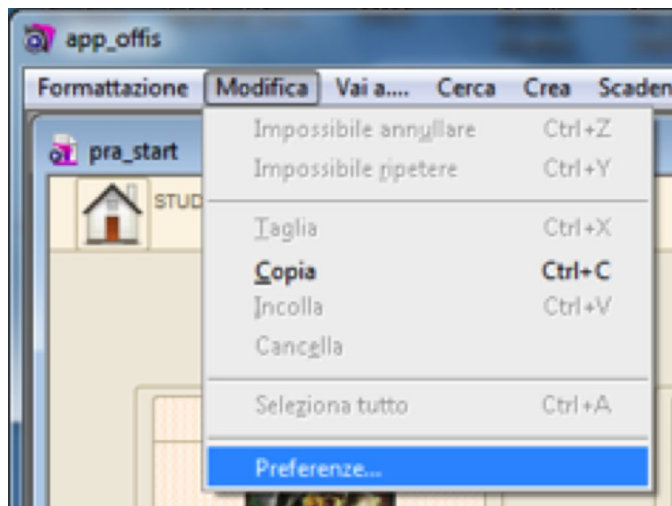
app_offis

Formattazione Modifica Vai a.... Cerca Crea Scaden

pra_start

STUD

Impossibile annullare Ctrl+Z
Impossibile ripetere Ctrl+Y
Taglia Ctrl+X
Copia Ctrl+C
Incolla Ctrl+V
Cancella
Seleziona tutto Ctrl+A
Preferenze...